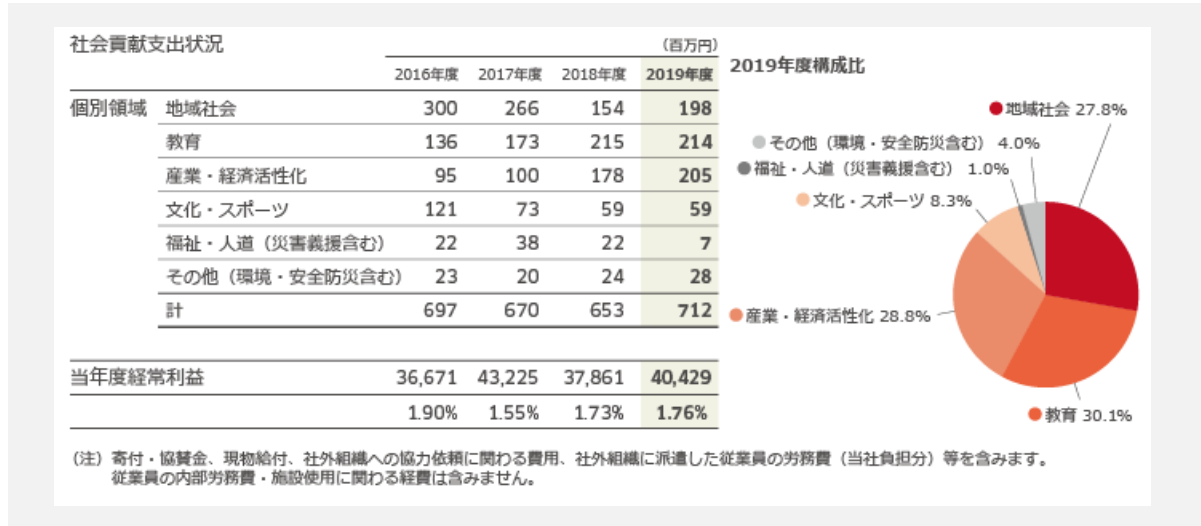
社会貢献支出状況

（百万円）

| | | 2016年度 | 2017年度 | 2018年度 | 2019年度 |
|---|---|---|---|---|---|
| 個別領域 | 地域社会 | 300 | 266 | 154 | 198 |
| | 教育 | 136 | 173 | 215 | 214 |
| | 産業・経済活性化 | 95 | 100 | 178 | 205 |
| | 文化・スポーツ | 121 | 73 | 59 | 59 |
| | 福祉・人道（災害義援含む） | 22 | 38 | 22 | 7 |
| | その他（環境・安全防災含む） | 23 | 20 | 24 | 28 |
| | 計 | 697 | 670 | 653 | 712 |
| 当年度経常利益 | | 36,671 | 43,225 | 37,861 | 40,429 |
| | | 1.90% | 1.55% | 1.73% | 1.76% |

2019年度構成比

地域社会 27.8%
その他（環境・安全防災含む） 4.0%
福祉・人道（災害義援含む） 1.0%
文化・スポーツ 8.3%
産業・経済活性化 28.8%
教育 30.1%

（注）寄付・協賛金、現物給付、社外組織への協力依頼に関わる費用、社外組織に派遣した従業員の労務費（当社負担分）等を含みます。
従業員の内部労務費・施設使用に関わる経費は含みません。